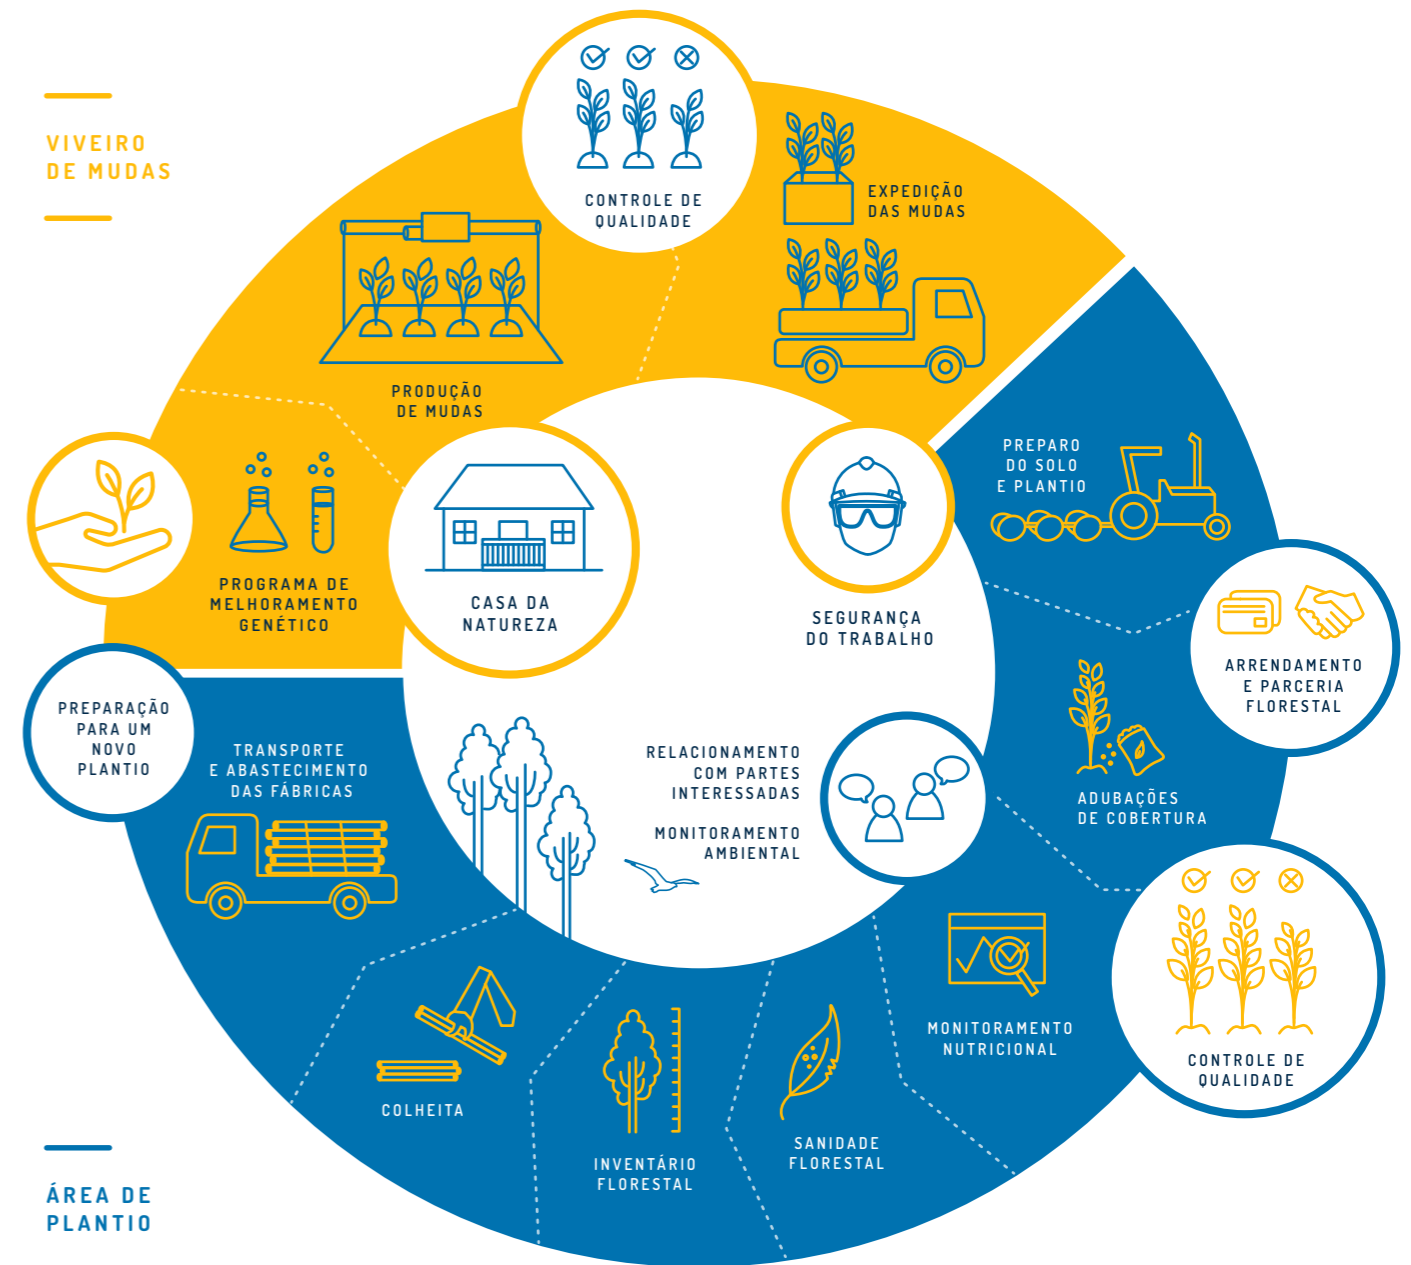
VIVEIRO DE MUDAS

CONTROLE DE QUALIDADE

EXPEDIÇÃO DAS MUDAS

PRODUÇÃO DE MUDAS

PROGRAMA DE MELHORAMENTO GENÉTICO

CASA DA NATUREZA

SEGURANÇA DO TRABALHO

PREPARO DO SOLO E PLANTIO

ARRENDAMENTO E PARCERIA FLORESTAL

ADUBAÇÕES DE COBERTURA

CONTROLE DE QUALIDADE

MONITORAMENTO NUTRICIONAL

SANIDADE FLORESTAL

INVENTÁRIO FLORESTAL

COLHEITA

TRANSPORTE E ABASTECIMENTO DAS FÁBRICAS

PREPARAÇÃO PARA UM NOVO PLANTIO

RELACIONAMENTO COM PARTES INTERESSADAS

MONITORAMENTO AMBIENTAL

ÁREA DE PLANTIO